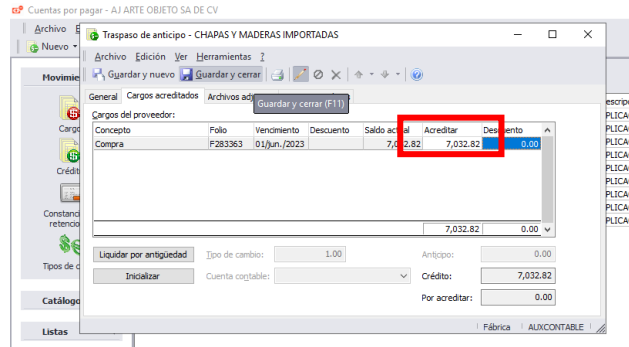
Cuentas por pagar - AJ ARTE OBJETO SA DE CV

Archivo E

Nuevo

Movimie

Cargo

Crédit

Constanc retencio

Tipos de c

Catálogo

Listas

Traspaso de anticipo - CHAPAS Y MADERAS IMPORTADAS

Archivo Edición Ver Herramientas ?

Guardar y nuevo Guardar y cerrar

General Cargos acreditados Archivos adj

Guardar y cerrar (F11)

Cargos del proveedor:

| Concepto | Folio | Vencimiento | Descuento | Saldo actual | Acreditar | Descuento |
|---|---|---|---|---|---|---|
| Compra | F283363 | 01/jun./2023 | | 7,032.82 | 7,032.82 | 0.00 |
| | | | | | 7,032.82 | 0.00 |

Liquidar por antigüedad

Tipo de cambio: 1.00

Anticipo: 0.00

Inicializar

Cuenta contable:

Crédito: 7,032.82

Por acreditar: 0.00

Fábrica AUXCONTABLE

escrip
PLICA
PLICA
PLICA
PLICA
PLICA
PLICA
PLICA
PLICA
PLICA
PLICA
PLICA